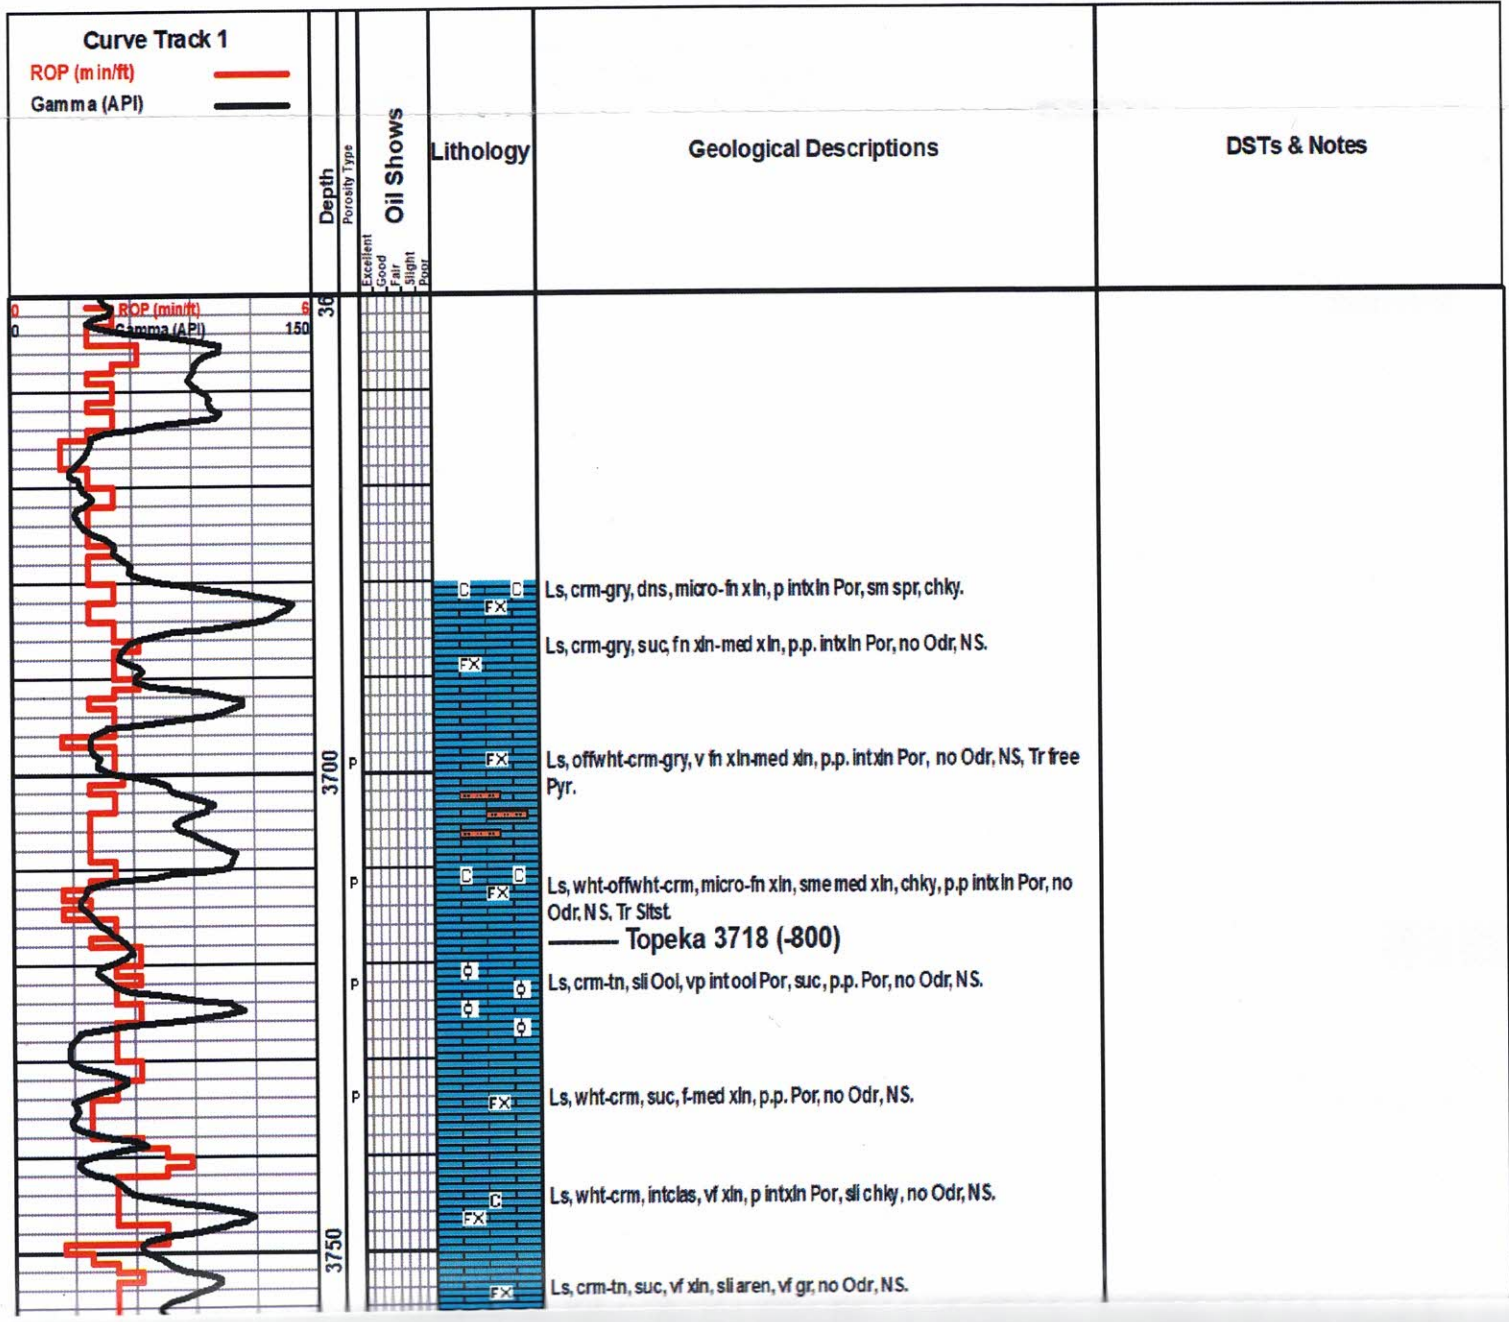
Curve Track 1
ROP (min/ft)
Gamma (API)

Depth

Porosity Type

Oil Shows

Excellent
Good
Fair
Slight
Poor

Lithology

Geological Descriptions

DSTs & Notes

0 ROP (min/ft) 6
0 Gamma (API) 150

36

3700

3750

P
P
P
P

C C
FX
FX
FX
C C
FX
C
FX
FX

Ls, crm-gry, dns, micro-fn xln, p intxln Por, sm spr, chky.

Ls, crm-gry, suc, fn xln-med xln, p.p. intxln Por, no Odr, NS.

Ls, offwht-crm-gry, v fn xln-med xln, p.p. intxln Por, no Odr, NS, Tr free Pyr.

Ls, wht-offwht-crm, micro-fn xln, sme med xln, chky, p.p intxln Por, no Odr, NS, Tr Sltst.

Topeka 3718 (-800)

Ls, crm-tn, sli Ool, vp intool Por, suc, p.p. Por, no Odr, NS.

Ls, wht-crm, suc, f-med xln, p.p. Por, no Odr, NS.

Ls, wht-crm, intclas, vf xln, p intxln Por, sli chky, no Odr, NS.

Ls, crm-tn, suc, vf xln, sli aren, vf gr, no Odr, NS.